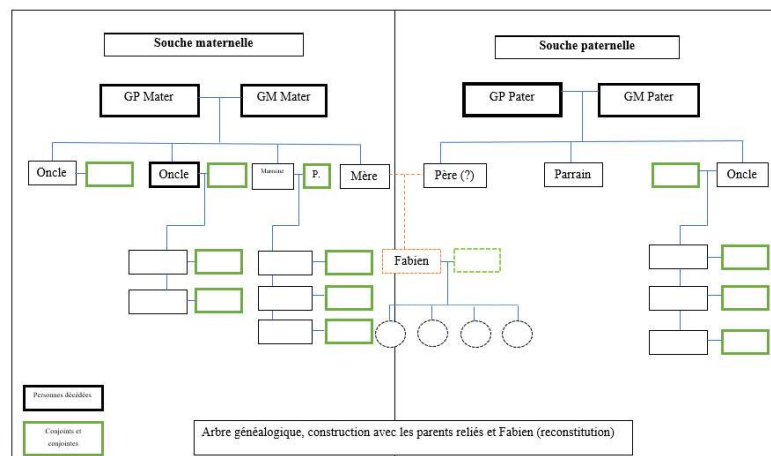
Souche maternelle

Souche paternelle

GP Mater

GM Mater

GP Pater

GM Pater

Oncle

Oncle

Marraine

P.

Mère

Père (?)

Parrain

Oncle

Fabien

Personnes décédées

Conjoints et conjointes

Arbre généalogique, construction avec les parents reliés et Fabien (reconstitution)